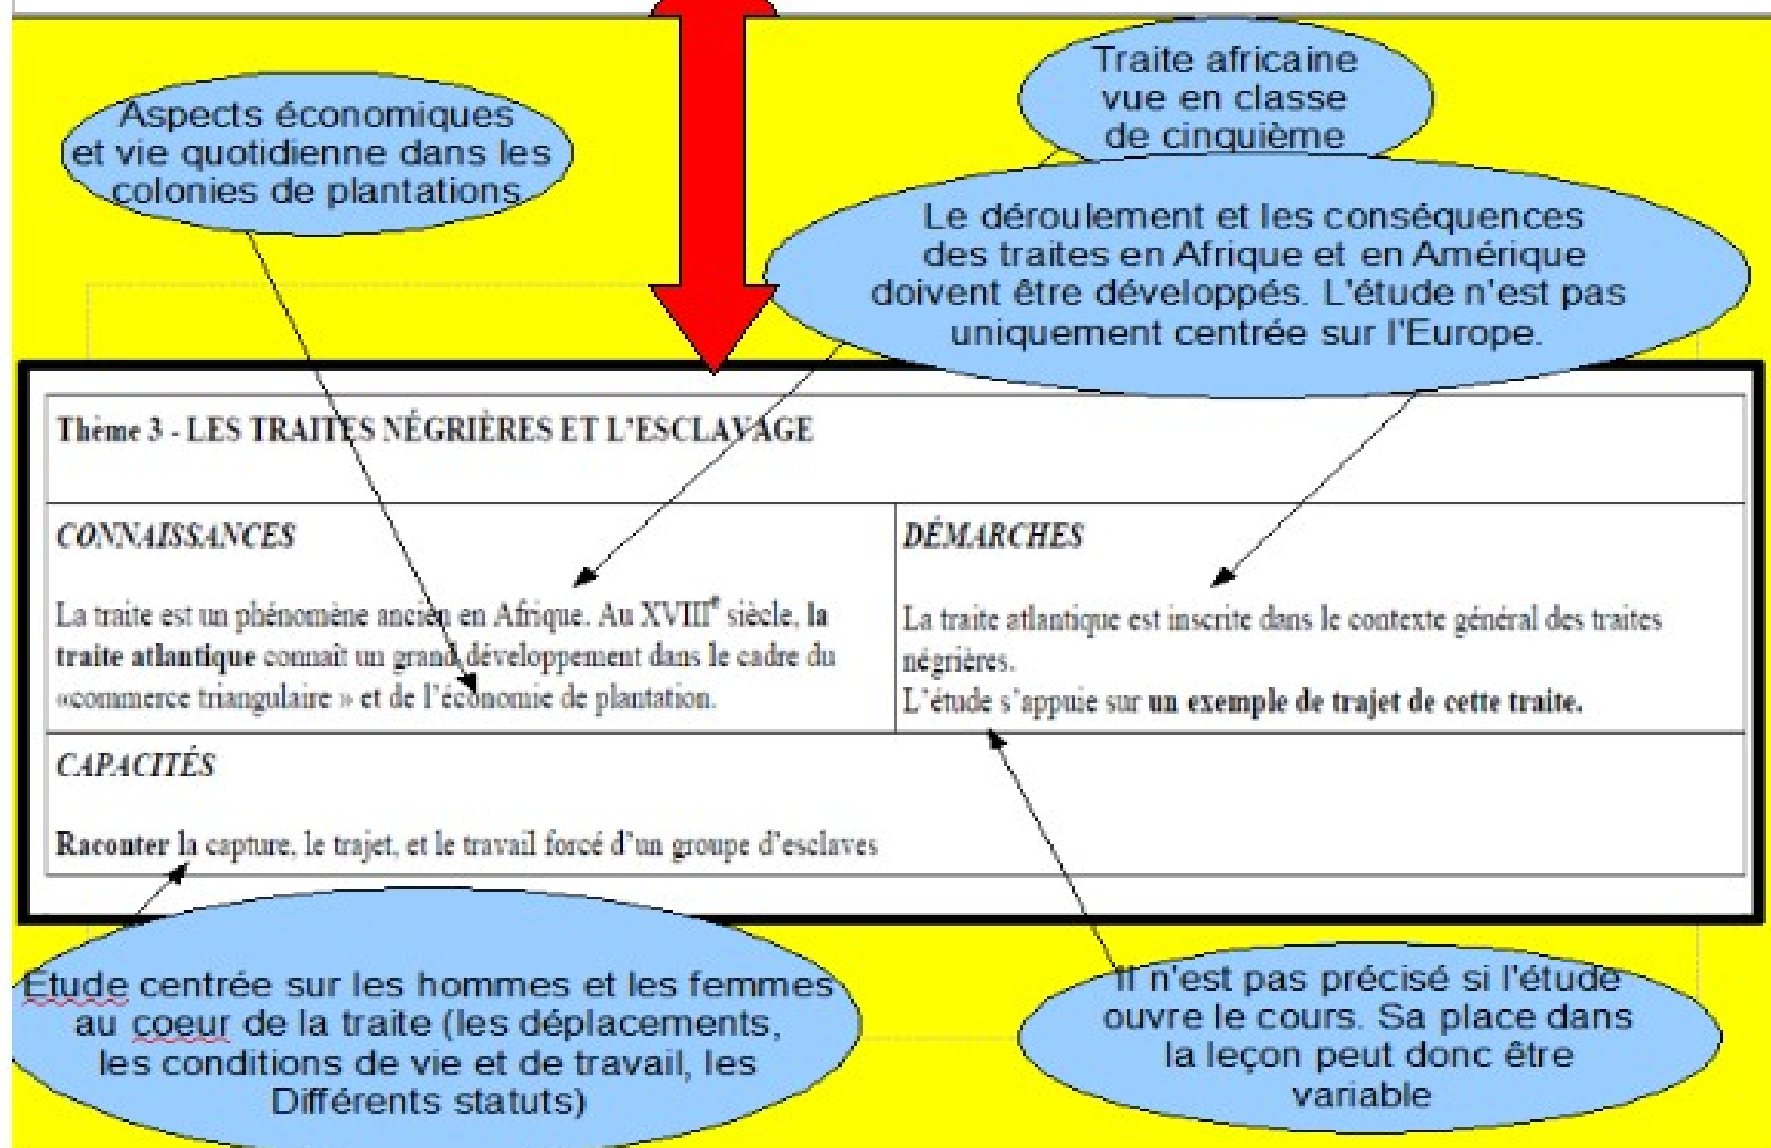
Aspects économiques et vie quotidienne dans les colonies de plantations

Traite africaine vue en classe de cinquième

Le déroulement et les conséquences des traites en Afrique et en Amérique doivent être développés. L'étude n'est pas uniquement centrée sur l'Europe.

| Thème 3 - LES TRAITES NÉGRIÈRES ET L'ESCLAVAGE | |
|---|---|
| *CONNAISSANCES* La traite est un phénomène ancien en Afrique. Au XVIII$^e$ siècle, **la traite atlantique** connaît un grand développement dans le cadre du «commerce triangulaire » et de l'économie de plantation. | *DÉMARCHES* La traite atlantique est inscrite dans le contexte général des traites négrières. L'étude s'appuie sur **un exemple de trajet de cette traite.** |
| *CAPACITÉS* **Raconter** la capture, le trajet, et le travail forcé d'un groupe d'esclaves | |

Etude centrée sur les hommes et les femmes au coeur de la traite (les déplacements, les conditions de vie et de travail, les Différents statuts)

Il n'est pas précisé si l'étude ouvre le cours. Sa place dans la leçon peut donc être variable